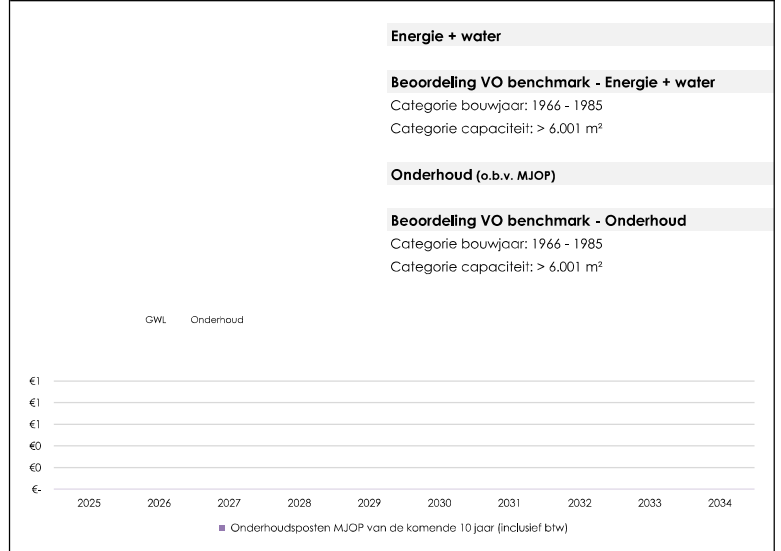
Energie + water

Beoordeling VO benchmark - Energie + water
Categorie bouwjaar: 1966 - 1985
Categorie capaciteit: > 6.001 m²

Onderhoud (o.b.v. MJOP)

Beoordeling VO benchmark - Onderhoud
Categorie bouwjaar: 1966 - 1985
Categorie capaciteit: > 6.001 m²

GWL Onderhoud

€1
€1
€1
€0
€0
€-
2025 2026 2027 2028 2029 2030 2031 2032 2033 2034

Onderhoudsposten MJOP van de komende 10 jaar (inclusief btw)